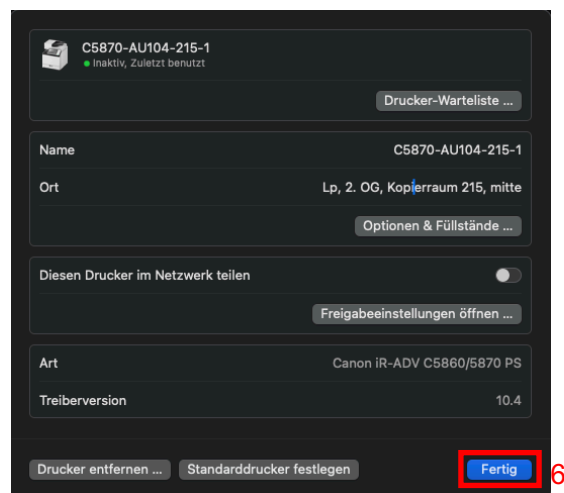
C5870-AU104-215-1
Inaktiv, Zuletzt benutzt

Drucker-Warteliste ...

Name C5870-AU104-215-1

Ort Lp, 2. OG, Kopierraum 215, mitte

Optionen & Füllstände ...

Diesen Drucker im Netzwerk teilen

Freigabeeinstellungen öffnen ...

Art Canon iR-ADV C5860/5870 PS

Treiberversion 10.4

Drucker entfernen ... Standarddrucker festlegen Fertig 6